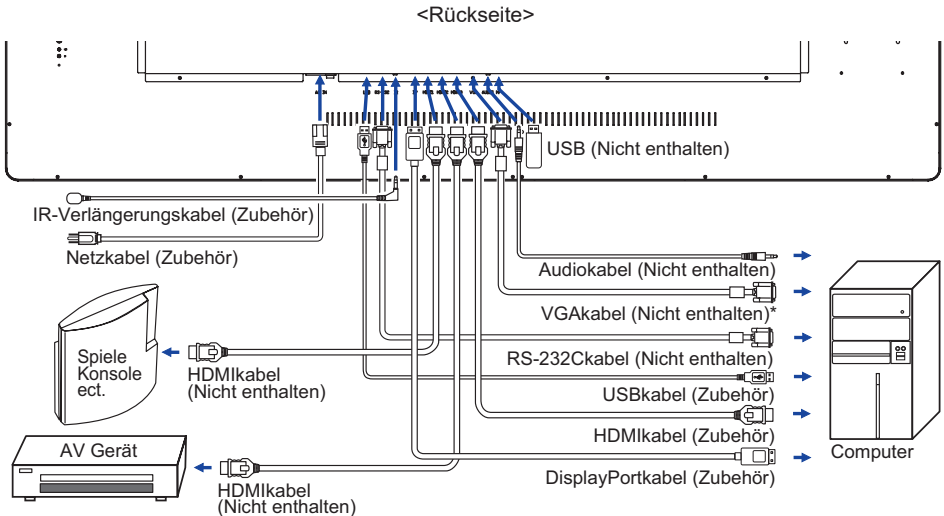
<Rückseite>

USB (Nicht enthalten)

IR-Verlängerungskabel (Zubehör)

Netzkabel (Zubehör)

Audiokabel (Nicht enthalten)

VGAkabel (Nicht enthalten)*

Spiele Konsole ect.

HDMIkabel (Nicht enthalten)

RS-232Ckabel (Nicht enthalten)

USBkabel (Zubehör)

HDMIkabel (Zubehör)

AV Gerät

Computer

DisplayPortkabel (Zubehör)

HDMIkabel (Nicht enthalten)